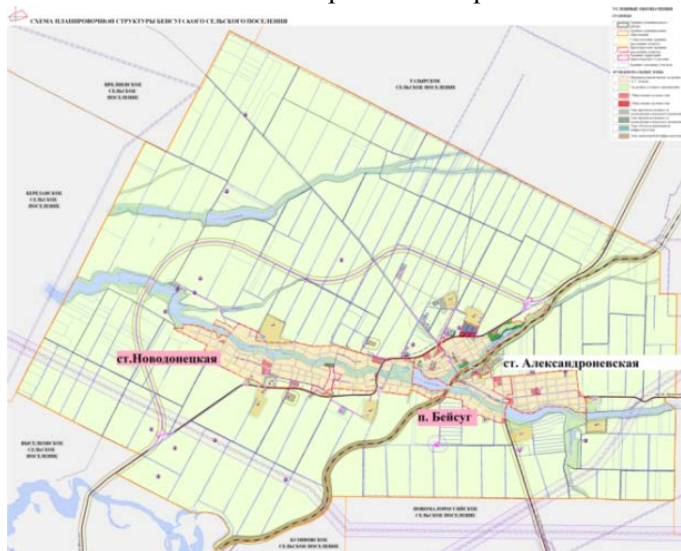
СХЕМА ПЛАНИРОВОЧНОЙ СТРУКТУРЫ БЕЙСУГСКОГО СЕЛЬСКОГО ПОСЕЛЕНИЯ

УСЛОВНЫЕ ОБОЗНАЧЕНИЯ

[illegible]

БРЮХОВЕЦКОЕ СЕЛЬСКОЕ ПОСЕЛЕНИЕ

ТАБЕРСКОЕ СЕЛЬСКОЕ ПОСЕЛЕНИЕ

БЕРЕЗАНСКОЕ СЕЛЬСКОЕ ПОСЕЛЕНИЕ

ст.Новодонецкая

ст. Александроневская

п. Бейсуг

ВЫСЕЛКОВСКОЕ СЕЛЬСКОЕ ПОСЕЛЕНИЕ

НОВОМАЛОРОССИЙСКОЕ СЕЛЬСКОЕ ПОСЕЛЕНИЕ

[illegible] СЕЛЬСКОЕ ПОСЕЛЕНИЕ